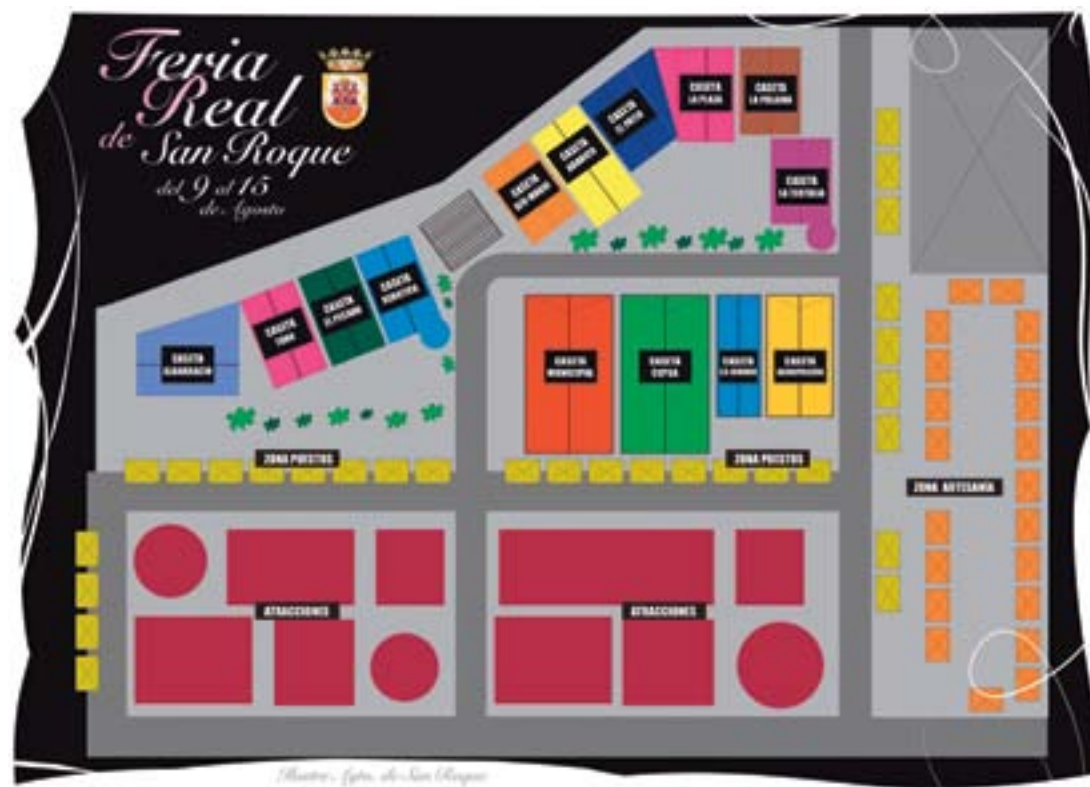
Feria Real de San Roque
del 9 al 15 de Agosto

CASETA LA PLAZA
CASETA LA POLVORA
CASETA EL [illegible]
CASETA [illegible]
CASETA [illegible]
CASETA LA TERTULIA
CASETA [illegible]
CASETA TORO
CASETA EL PECHINA
CASETA ROMÁNTICA
CASETA MUNICIPAL
CASETA COPSA
CASETA LA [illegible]
CASETA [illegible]

ZONA PUESTOS
ZONA PUESTOS
ZONA ARTESANIA
ATRACCIONES
ATRACCIONES

Ilustre Ayto. de San Roque